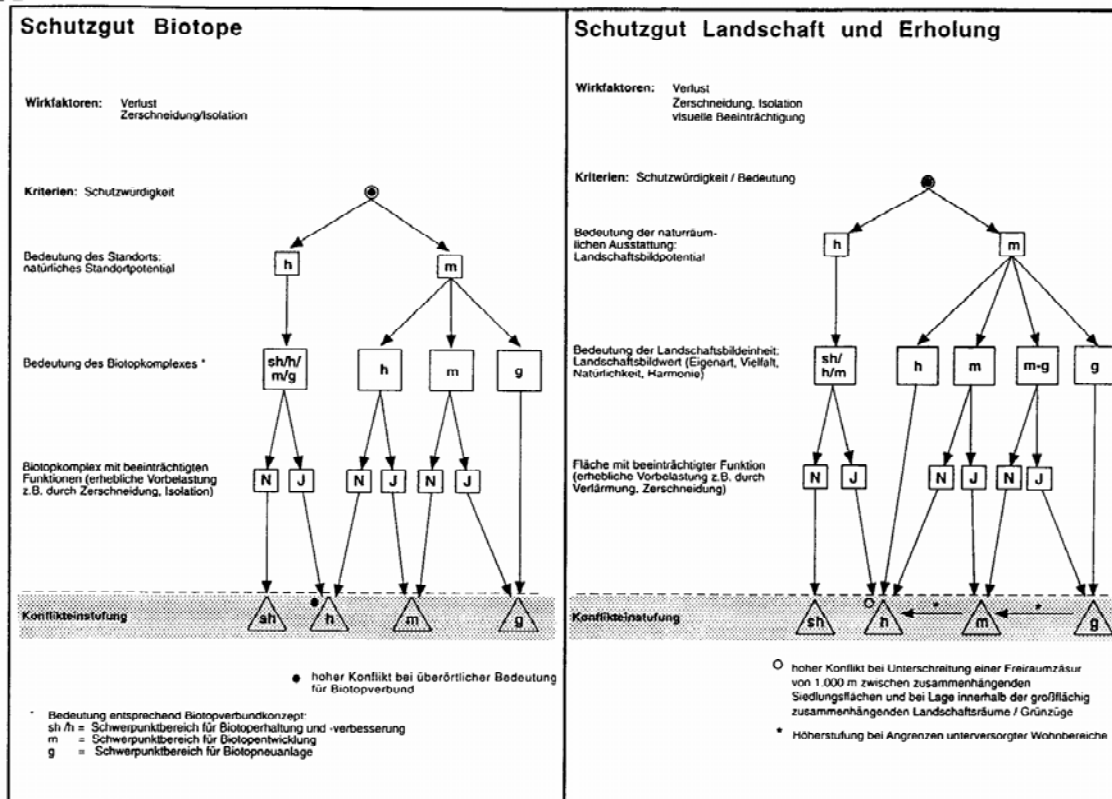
Schutzgut Biotope

Wirkfaktoren: Verlust
Zerschneidung/Isolation

Kriterien: Schutzwürdigkeit

Bedeutung des Standorts: natürliches Standortpotential

h

m

Bedeutung des Biotopkomplexes *

sh/h/m/g

h

m

g

Biotopkomplex mit beeinträchtigten Funktionen (erhebliche Vorbelastung z.B. durch Zerschneidung, Isolation)

N J N J N J

Konflikteinstufung

sh

h

m

g

● hoher Konflikt bei überörtlicher Bedeutung für Biotopverbund

* Bedeutung entsprechend Biotopverbundkonzept:
sh /h = Schwerpunktbereich für Biotoperhaltung und -verbesserung
m = Schwerpunktbereich für Biotopentwicklung
g = Schwerpunktbereich für Biotopneuanlage

Schutzgut Landschaft und Erholung

Wirkfaktoren: Verlust
Zerschneidung, Isolation
visuelle Beeinträchtigung

Kriterien: Schutzwürdigkeit / Bedeutung

Bedeutung der naturräumlichen Ausstattung: Landschaftsbildpotential

h

m

Bedeutung der Landschaftsbildeinheit; Landschaftsbildwert (Eigenart, Vielfalt, Natürlichkeit, Harmonie)

sh/h/m

h

m

m-g

g

Fläche mit beeinträchtigter Funktion (erhebliche Vorbelastung z.B. durch Verlärmung, Zerschneidung)

N J N J N J

Konflikteinstufung

sh

h

m

g

O hoher Konflikt bei Unterschreitung einer Freiraumzäsur von 1.000 m zwischen zusammenhängenden Siedlungsflächen und bei Lage innerhalb der großflächig zusammenhängenden Landschaftsräume / Grünzüge

* Höherstufung bei Angrenzen unterversorgter Wohnbereiche